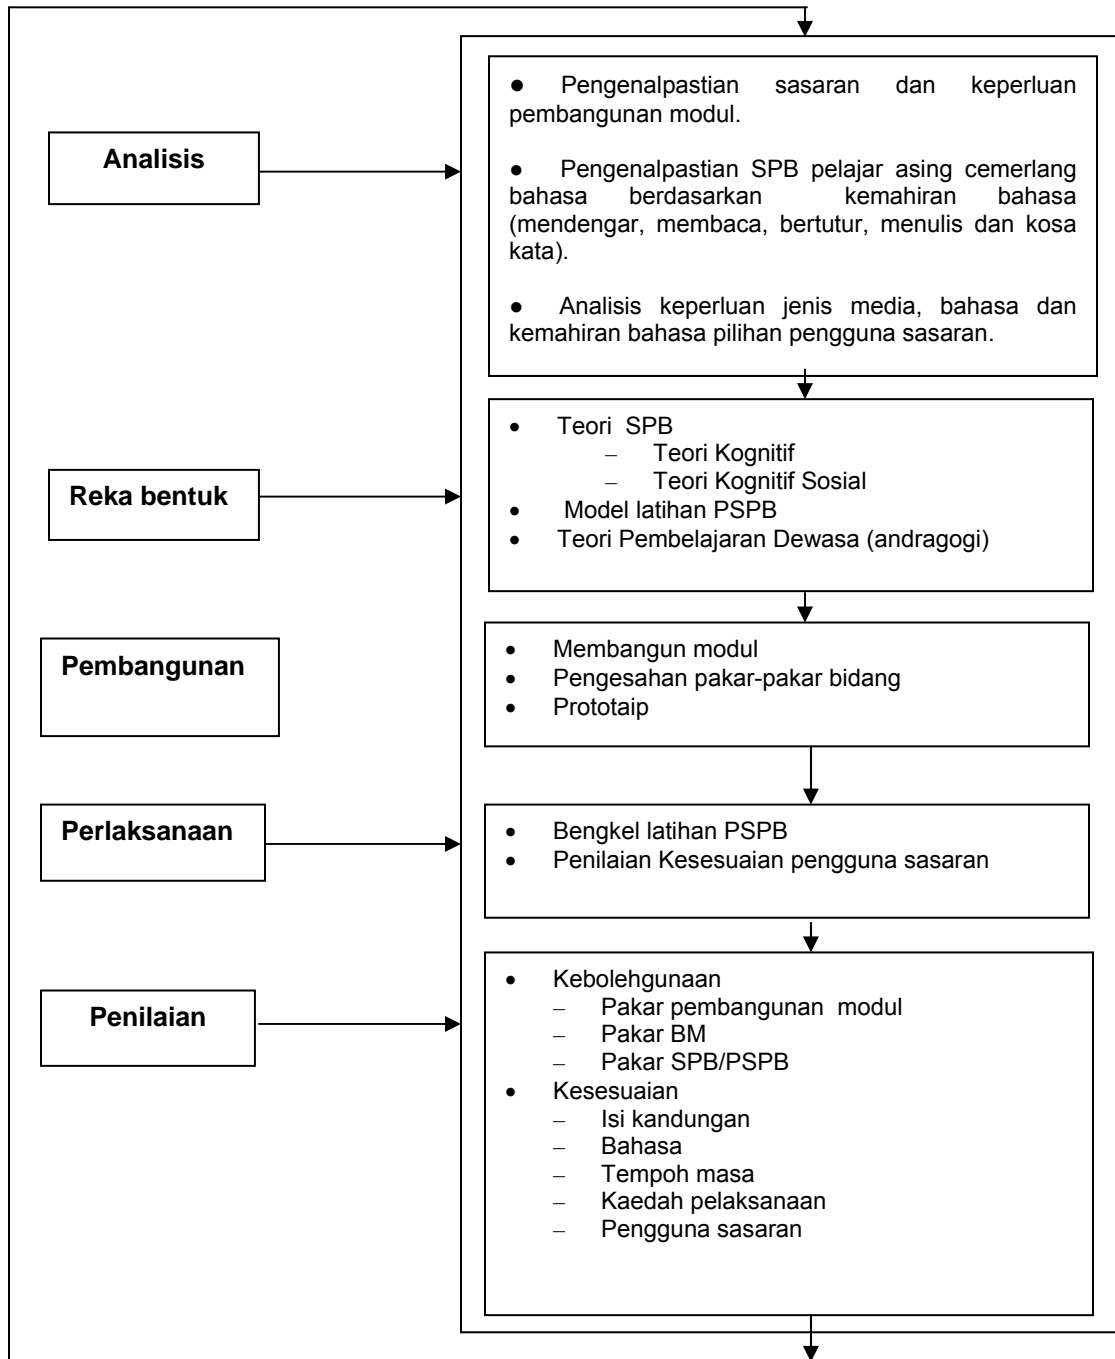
Analisis

● Pengenalpastian sasaran dan keperluan pembangunan modul.

● Pengenalpastian SPB pelajar asing cemerlang bahasa berdasarkan kemahiran bahasa (mendengar, membaca, bertutur, menulis dan kosa kata).

● Analisis keperluan jenis media, bahasa dan kemahiran bahasa pilihan pengguna sasaran.

Reka bentuk

- Teori SPB
  - Teori Kognitif
  - Teori Kognitif Sosial
- Model latihan PSPB
- Teori Pembelajaran Dewasa (andragogi)

Pembangunan

- Membangun modul
- Pengesahan pakar-pakar bidang
- Prototaip

Perlaksanaan

- Bengkel latihan PSPB
- Penilaian Kesesuaian pengguna sasaran

Penilaian

- Kebolehgunaan
  - Pakar pembangunan modul
  - Pakar BM
  - Pakar SPB/PSPB
- Kesesuaian
  - Isi kandungan
  - Bahasa
  - Tempoh masa
  - Kaedah pelaksanaan
  - Pengguna sasaran